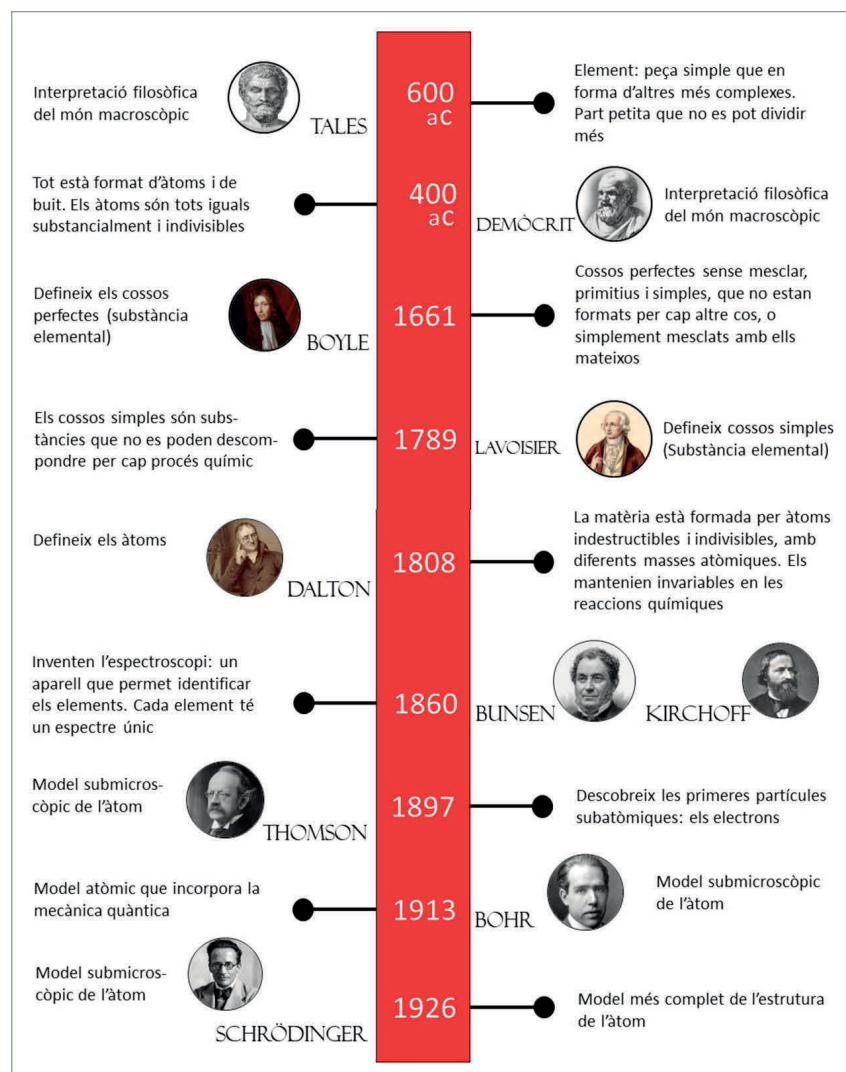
Interpretació filosòfica del món macroscòpic

TALES

600 aC

Element: peça simple que en forma d'altres més complexes. Part petita que no es pot dividir més

Tot està format d'àtoms i de buit. Els àtoms són tots iguals substancialment i indivisibles

400 aC

DEMÒCRIT

Interpretació filosòfica del món macroscòpic

Defineix els cossos perfectes (substància elemental)

BOYLE

1661

Cossos perfectes sense mesclar, primitius i simples, que no estan formats per cap altre cos, o simplement mesclats amb ells mateixos

Els cossos simples són substàncies que no es poden descompondre per cap procés químic

1789

LAVOISIER

Defineix cossos simples (Substància elemental)

Defineix els àtoms

DALTON

1808

La matèria està formada per àtoms indestructibles i indivisibles, amb diferents masses atòmiques. Els mantenien invariables en les reaccions químiques

Inventen l'espectroscopi: un aparell que permet identificar els elements. Cada element té un espectre únic

1860

BUNSEN

KIRCHOFF

Model submicroscòpic de l'àtom

THOMSON

1897

Descobreix les primeres partícules subatòmiques: els electrons

Model atòmic que incorpora la mecànica quàntica

1913

BOHR

Model submicroscòpic de l'àtom

Model submicroscòpic de l'àtom

SCHRÖDINGER

1926

Model més complet de l'estrutura de l'àtom